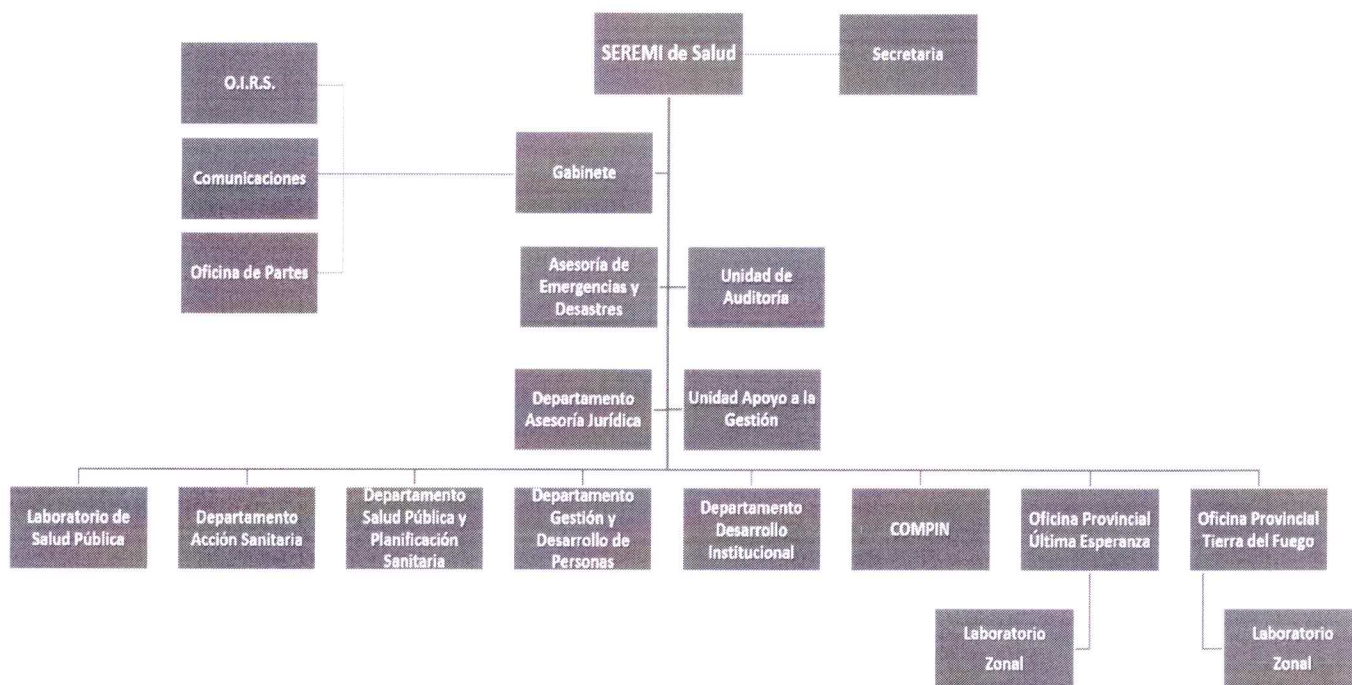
SEREMI de Salud

Secretaria

O.I.R.S.

Comunicaciones

Oficina de Partes

Gabinete

Asesoría de Emergencias y Desastres

Unidad de Auditoría

Departamento Asesoría Jurídica

Unidad Apoyo a la Gestión

Laboratorio de Salud Pública

Departamento Acción Sanitaria

Departamento Salud Pública y Planificación Sanitaria

Departamento Gestión y Desarrollo de Personas

Departamento Desarrollo Institucional

COMPIN

Oficina Provincial Última Esperanza

Oficina Provincial Tierra del Fuego

Laboratorio Zonal

Laboratorio Zonal